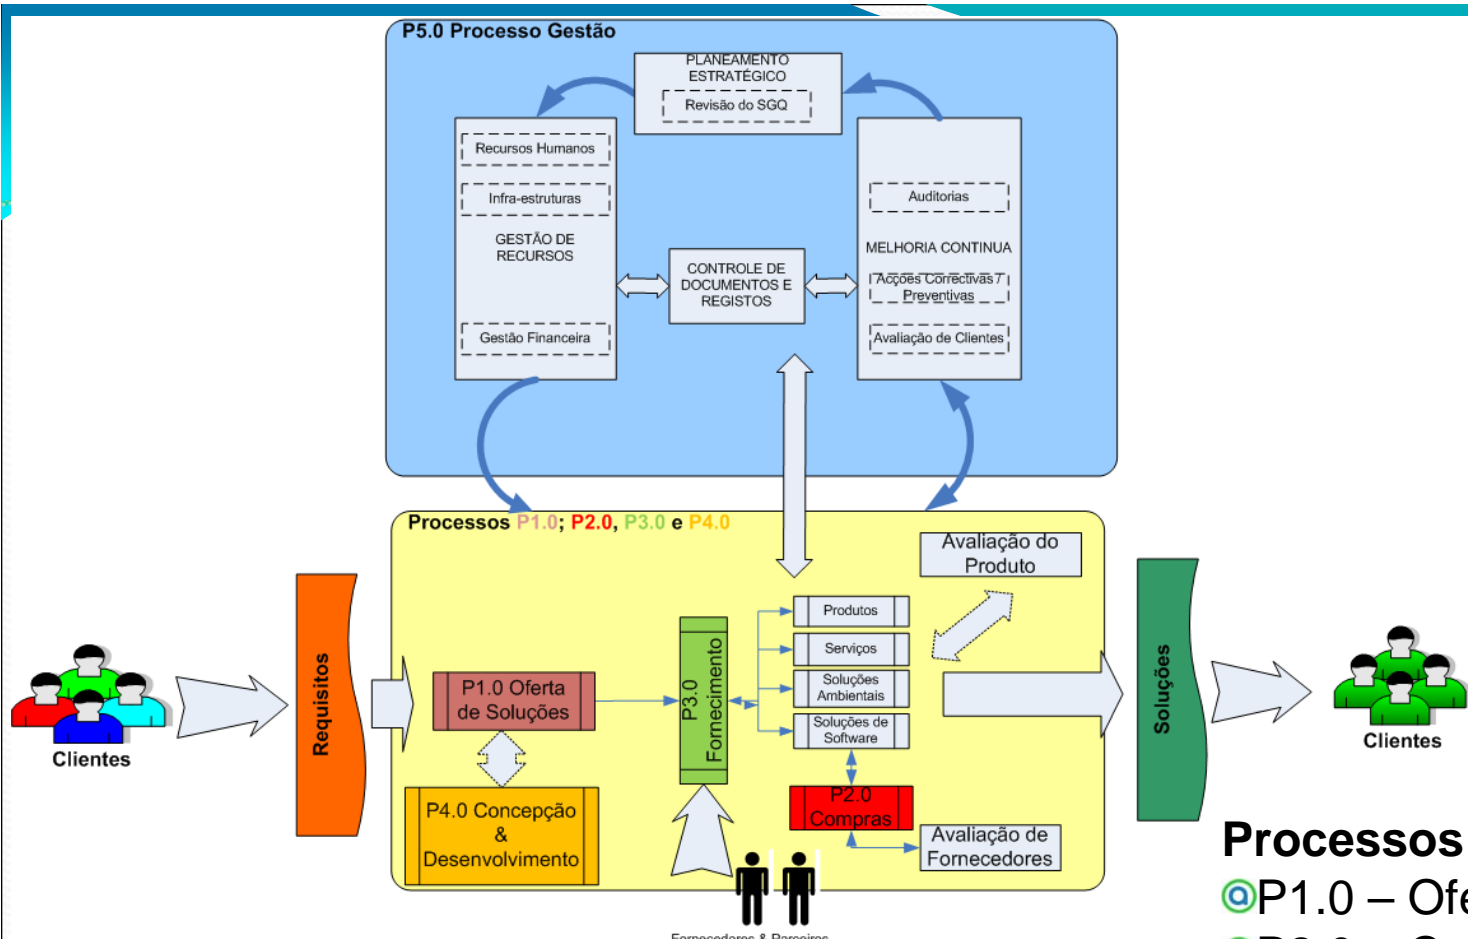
P5.0 Processo Gestão

PLANEAMENTO ESTRATÉGICO

Revisão do SGQ

Recursos Humanos

Infra-estruturas

GESTÃO DE RECURSOS

Gestão Financeira

CONTROLE DE DOCUMENTOS E REGISTOS

Auditorias

MELHORIA CONTINUA

Acções Correctivas / Preventivas

Avaliação de Clientes

Processos P1.0; P2.0, P3.0 e P4.0

Avaliação do Produto

Clientes

Requisitos

P1.0 Oferta de Soluções

P4.0 Concepção & Desenvolvimento

P3.0 Fornecimento

Produtos

Serviços

Soluções Ambientais

Soluções de Software

P2.0 Compras

Avaliação de Fornecedores

Fornecedores & Parceiros

Soluções

Clientes

Processos

P1.0 – Ofe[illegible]